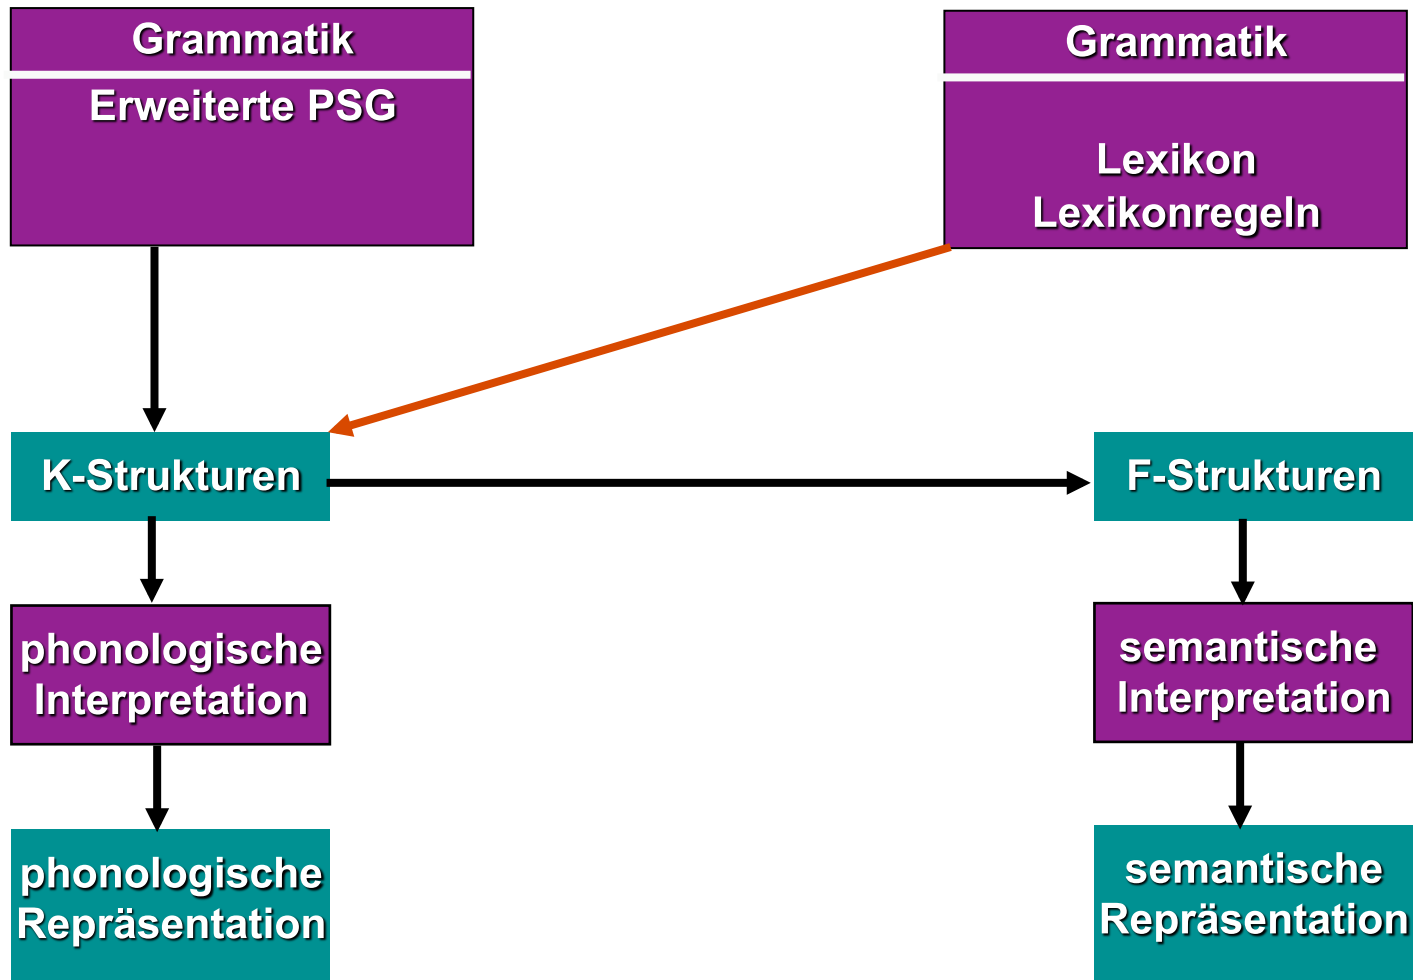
Grammatik
Erweiterte PSG

Grammatik
Lexikon
Lexikonregeln

K-Strukturen

F-Strukturen

phonologische Interpretation

semantische Interpretation

phonologische Repräsentation

semantische Repräsentation